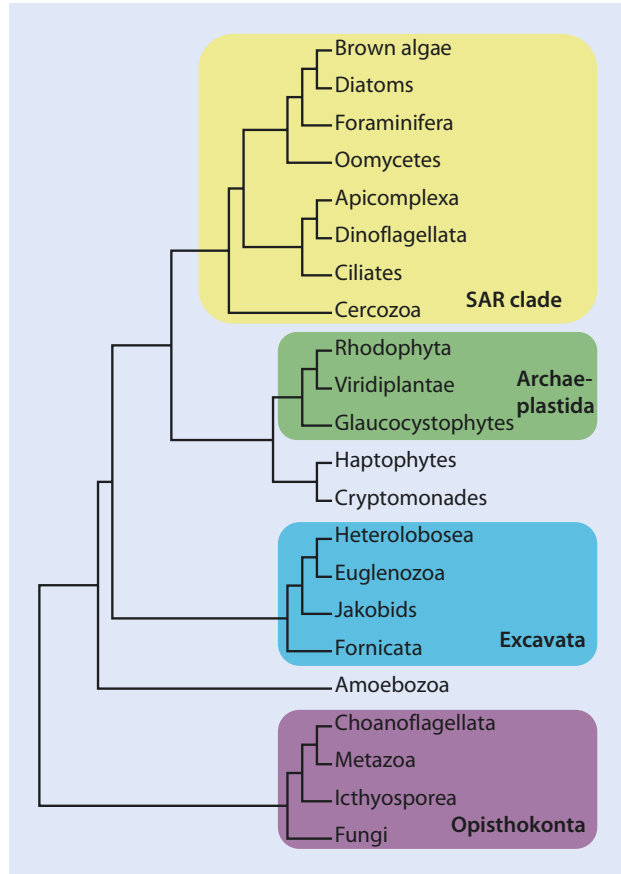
Brown algae
Diatoms
Foraminifera
Oomycetes
Apicomplexa
Dinoflagellata
Ciliates
Cercozoa
SAR clade

Rhodophyta
Viridiplantae
Glaucocystophytes
Archaeplastida

Haptophytes
Cryptomonades

Heterolobosea
Euglenozoa
Jakobids
Fornicata
Excavata

Amoebozoa

Choanoflagellata
Metazoa
Icthyosporea
Fungi
Opisthokonta